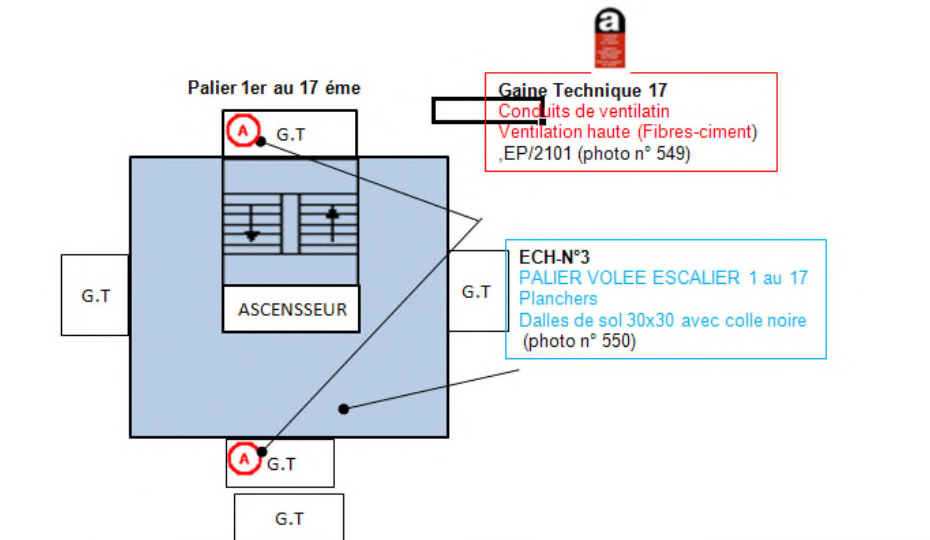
a

Palier 1er au 17 éme

Gaine Technique 17
Conduits de ventilatin
Ventilation haute (Fibres-ciment)
,EP/2101 (photo n° 549)

A G.T

G.T

ASCENSSEUR

G.T

ECH-N°3
PALIER VOLEE ESCALIER 1 au 17
Planchers
Dalles de sol 30x30 avec colle noire
(photo n° 550)

A G.T

G.T